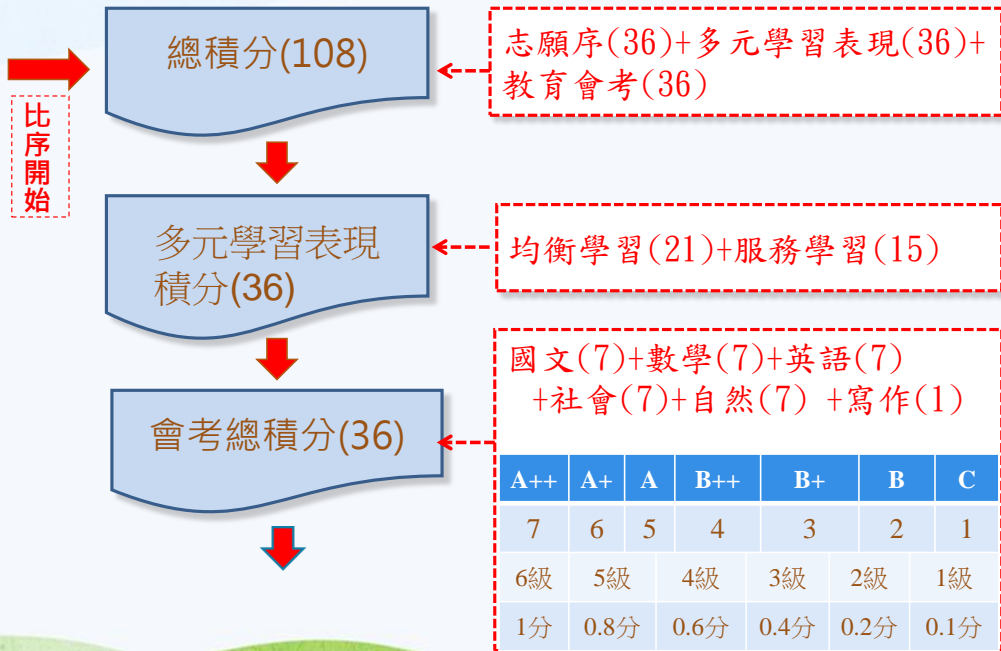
比序開始

總積分(108)

志願序(36)+多元學習表現(36)+教育會考(36)

多元學習表現積分(36)

均衡學習(21)+服務學習(15)

會考總積分(36)

國文(7)+數學(7)+英語(7)+社會(7)+自然(7) +寫作(1)

| A++ | A+ | A | B++ | B+ | B | C |
|---|---|---|---|---|---|---|
| 7 | 6 | 5 | 4 | 3 | 2 | 1 |

| 6級 | 5級 | 4級 | 3級 | 2級 | 1級 |
|---|---|---|---|---|---|
| 1分 | 0.8分 | 0.6分 | 0.4分 | 0.2分 | 0.1分 |